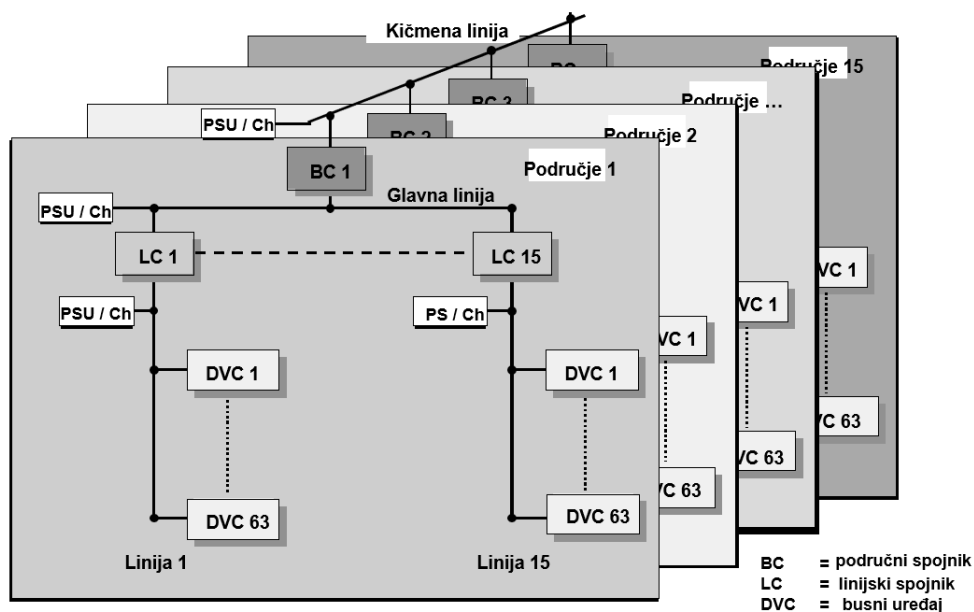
Kičmena linija

BC

Područje 15

BC 3

Područje …

PSU / Ch

BC 2

Područje 2

BC 1

Područje 1

Glavna linija

PSU / Ch

LC 1

LC 15

PSU / Ch

PS / Ch

DVC 1

DVC 1

DVC 63

DVC 63

VC 1

VC 63

VC 1

VC 63

VC 1

VC 63

Linija 1

Linija 15

BC = područni spojnik
LC = linijski spojnik
DVC = busni uređaj